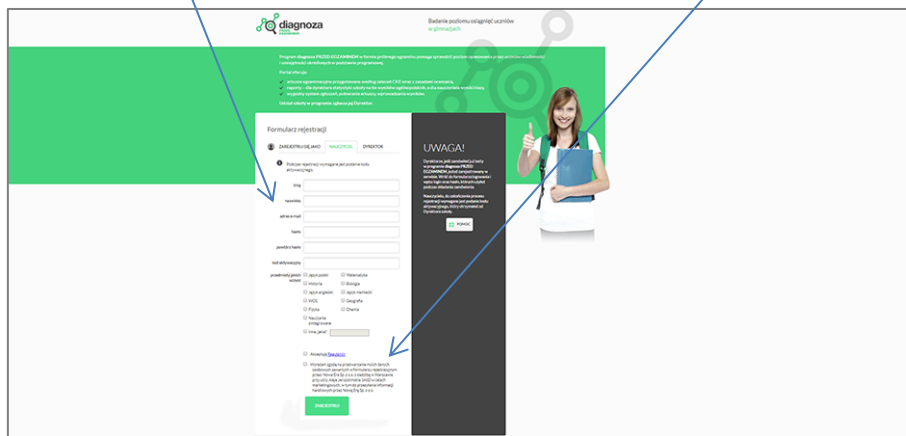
diagnoza

Badanie poziomu osiągnięć uczniów
w gimnazjach

Program diagnoza PRZED EGZAMINEM w formie próbnego egzaminu pomaga sprawdzić poziom opanowania przez uczniów wiadomości i umiejętności określonych w podstawie programowej.

Portal oferuje:
arkusze egzaminacyjne przygotowane według zaleceń CKE wraz z zasadami oceniania,
raporty – dla dyrektora statystyki szkoły na tle wyników ogólnopolskich, a dla nauczyciela wyniki klasy,
wygodny system zgłoszeń, pobierania arkuszy, wprowadzania wyników.

Udział szkoły w programie zgłasza jej Dyrektor.

Formularz rejestracji

ZAREJESTRUJ SIĘ JAKO | NAUCZYCIEL | DYREKTOR

Podczas rejestracji wymagane jest podanie kodu aktywacyjnego.

imię
nazwisko
adres e-mail
hasło
powtórz hasło
kod aktywacyjny
przedmiot/y przez ciebie uczone

język polski | Matematyka
Historia | Biologia
język angielski | język niemiecki
WOS | Geografia
Fizyka | Chemia
Nauczanie zintegrowane
Inne, jakie?

Akceptuję Regulamin

Wyrażam zgodę na przetwarzanie moich danych osobowych oraz informacji rejestracyjnych przez Nowa Era Sp. z o.o. z siedzibą w Warszawie przy ulicy Aleja Jerozolimskie 146D w celach marketingowych, w formie przesyłania informacji handlowych przez Nowa Erę Sp. z o.o.

ZAREJESTRUJ

UWAGA!

Dyrektorze, jeśli zarejestrowałeś już szkołę w programie diagnoza PRZED EGZAMINEM, jesteś zarejestrowany w serwisie. Wróć do formularza logowania i wpisz login oraz hasło, które ustaliłeś podczas składania zamówienia.

Nauczycielu, do zakończenia procesu rejestracji wymagane jest podanie kodu aktywacyjnego, który otrzymałeś od Dyrektora szkoły.

POMOC